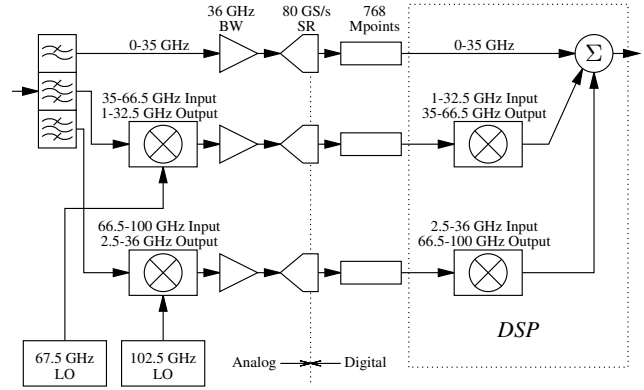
36 GHz BW

80 GS/s SR

768 Mpoints

0-35 GHz

0-35 GHz

$\Sigma$

35-66.5 GHz Input
1-32.5 GHz Output

1-32.5 GHz Input
35-66.5 GHz Output

66.5-100 GHz Input
2.5-36 GHz Output

2.5-36 GHz Input
66.5-100 GHz Output

DSP

67.5 GHz LO

102.5 GHz LO

Analog Digital